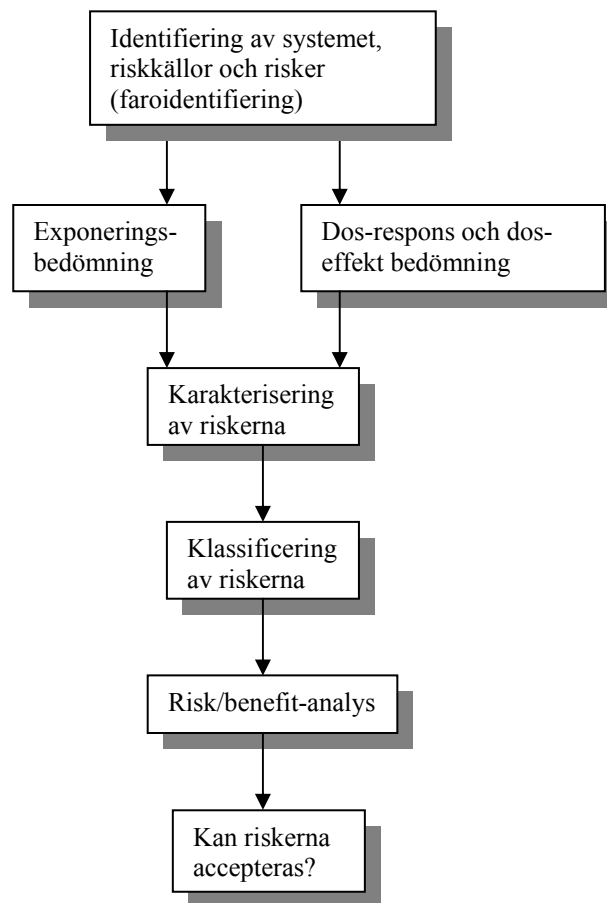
Identifiering av systemet, riskkällor och risker (faroidentifiering)

Exponeringsbedömning

Dos-respons och dos-effekt bedömning

Karakterisering av riskerna

Klassificering av riskerna

Risk/benefit-analys

Kan riskerna accepteras?